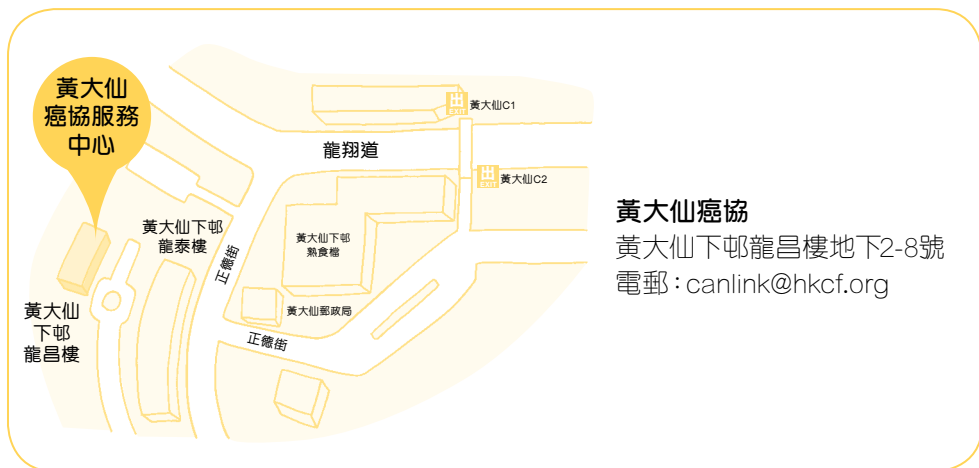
黃大仙
癌協服務
中心

出
EXIT
黃大仙C1

龍翔道

出
EXIT
黃大仙C2

黃大仙下邨
龍泰樓

正德街

黃大仙下邨
熟食檔

黃大仙郵政局

正德街

黃大仙
下邨
龍昌樓

黃大仙癌協
黃大仙下邨龍昌樓地下2-8號
電郵：canlink@hkcf.org